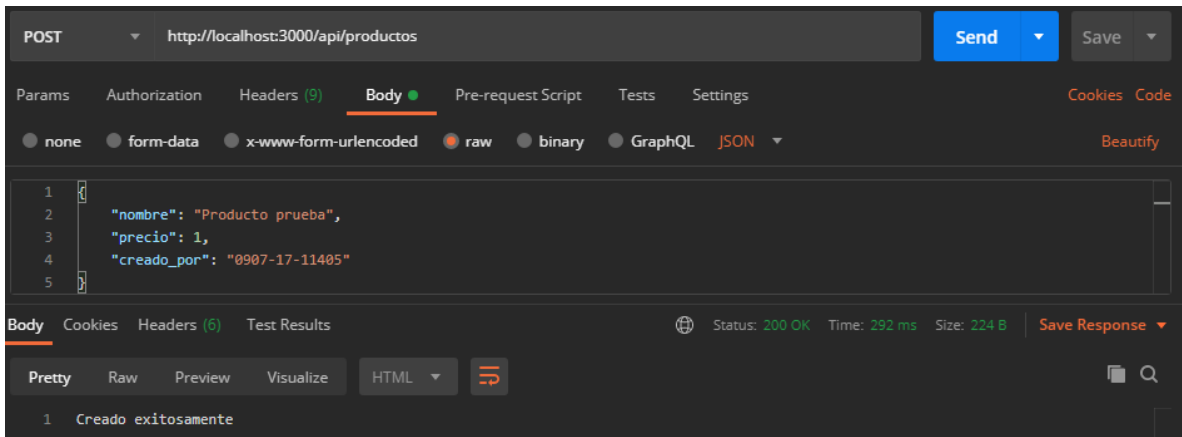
POST http://localhost:3000/api/productos Send Save

Params Authorization Headers (9) Body Pre-request Script Tests Settings Cookies Code

none form-data x-www-form-urlencoded raw binary GraphQL JSON Beautify

1 {
2 "nombre": "Producto prueba",
3 "precio": 1,
4 "creado_por": "0907-17-11405"
5 }

Body Cookies Headers (6) Test Results Status: 200 OK Time: 292 ms Size: 224 B Save Response

Pretty Raw Preview Visualize HTML

1 Creado exitosamente